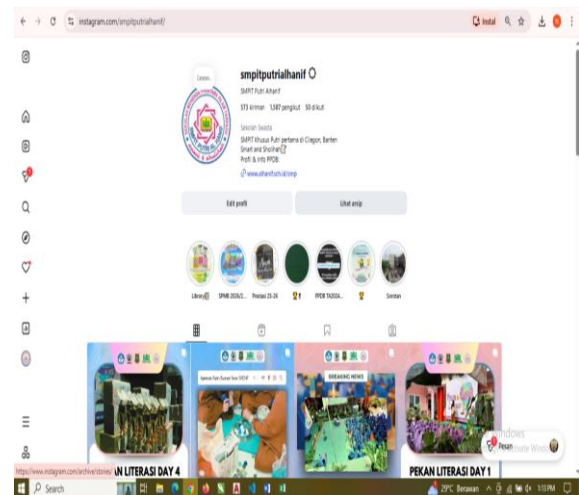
instagram.com/smpitputrialhanif/

Instal

smpitputrialhanif

SMPIT Putri Alhanif

573 kiriman 1.587 pengikut 50 diikuti

Sekolah Swasta

SMPIT Khusus Putri pertama di Cilegon, Banten
Smart and Sholihah
Profil & Info PPDB

www.alhanifschool/smp

Edit profil

Lihat arsip

Library

SPMB 2026/2...

Prestasi 23-24

PPDB TA2024...

Seragam

BREAKING NEWS

...AN LITERASI DAY 4

PEKAN LITERASI DAY 1

Pesan

https://www.instagram.com/archive/stories/

Search

29°C Berawan

1:10 PM